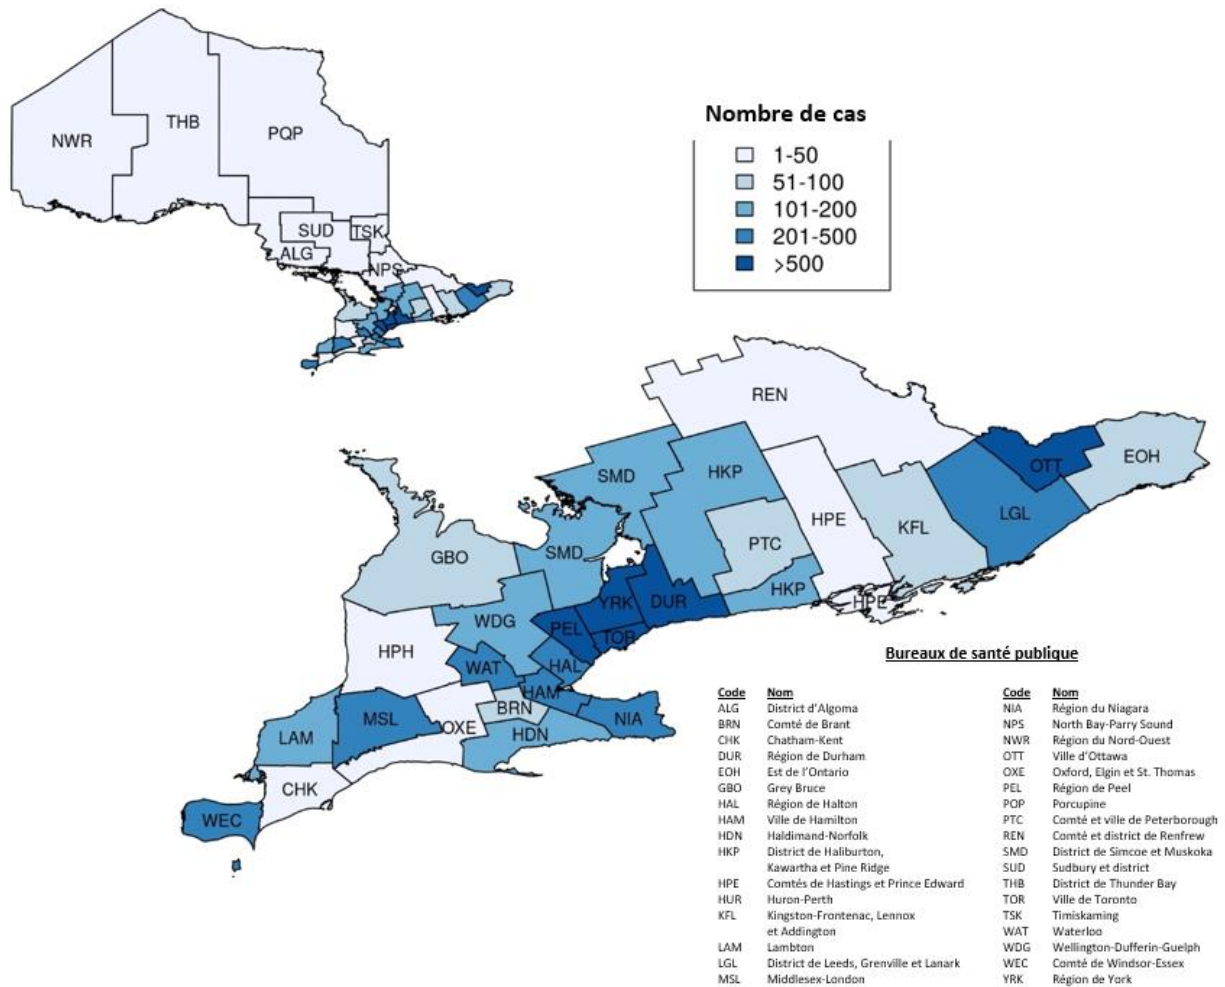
NWR
THB
PQP
SUD
TSK
ALG
NPS

Nombre de cas
1-50
51-100
101-200
201-500
>500

REN
OTT
EOH
SMD
HKP
LGL
HPE
KFL
PTC
GBO
SMD
HKP
HPE
WDG
PEL
YRK
DUR
TOR
HPH
WAT
HAL
HAM
BRN
NIA
LAM
MSL
OXE
HDN
CHK
WEC

Bureaux de santé publique

| Code | Nom | Code | Nom |
|---|---|---|---|
| ALG | District d'Algoma | NIA | Région du Niagara |
| BRN | Comté de Brant | NPS | North Bay-Parry Sound |
| CHK | Chatham-Kent | NWR | Région du Nord-Ouest |
| DUR | Région de Durham | OTT | Ville d'Ottawa |
| EOH | Est de l'Ontario | OXE | Oxford, Elgin et St. Thomas |
| GBO | Grey Bruce | PEL | Région de Peel |
| HAL | Région de Halton | POP | Porcupine |
| HAM | Ville de Hamilton | PTC | Comté et ville de Peterborough |
| HDN | Haldimand-Norfolk | REN | Comté et district de Renfrew |
| HKP | District de Haliburton, Kawartha et Pine Ridge | SMD | District de Simcoe et Muskoka |
| HPE | Comtés de Hastings et Prince Edward | SUD | Sudbury et district |
| HUR | Huron-Perth | THB | District de Thunder Bay |
| KFL | Kingston-Frontenac, Lennox et Addington | TOR | Ville de Toronto |
| LAM | Lambton | TSK | Timiskaming |
| LGL | District de Leeds, Grenville et Lanark | WAT | Waterloo |
| MSL | Middlesex-London | WDG | Wellington-Dufferin-Guelph |
| | | WEC | Comté de Windsor-Essex |
| | | YRK | Région de York |